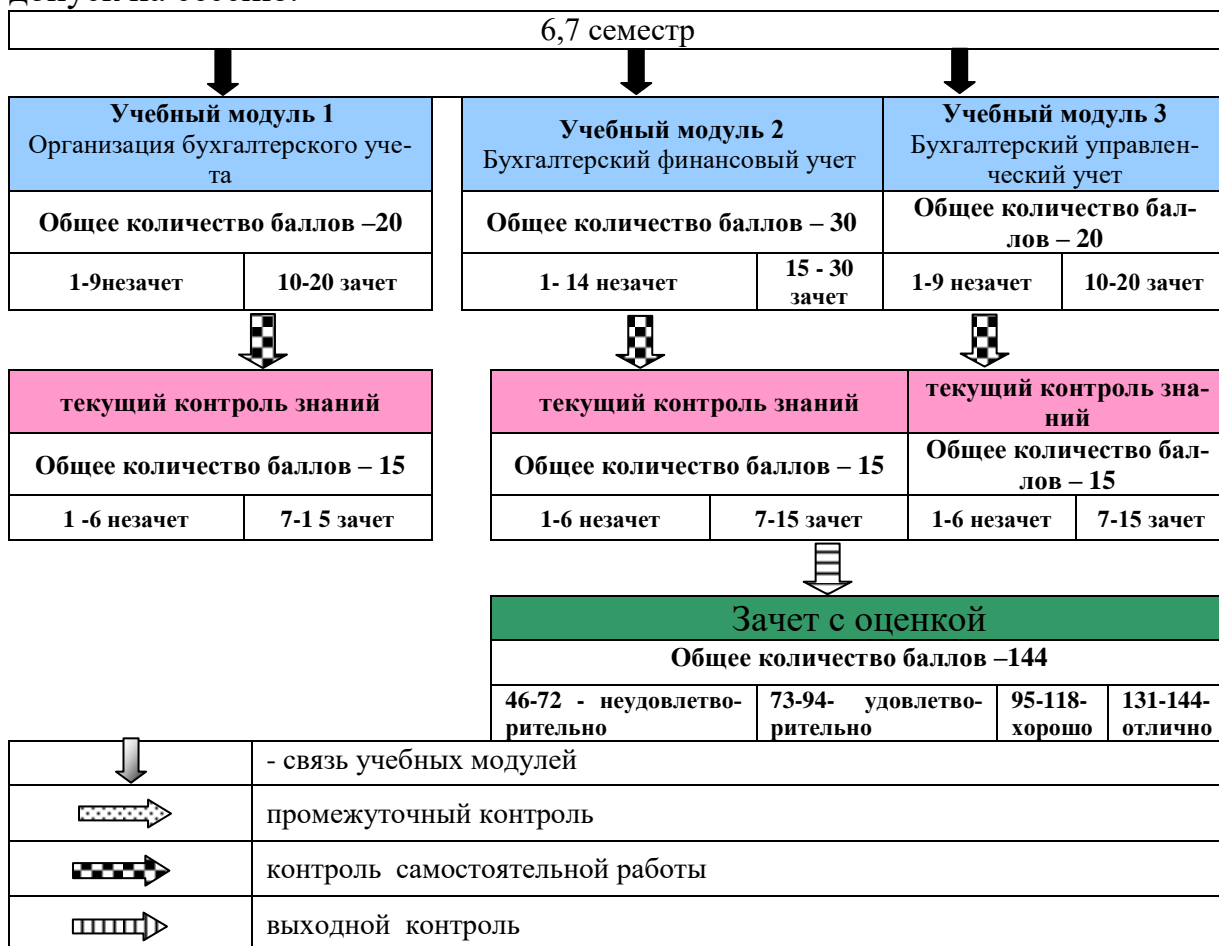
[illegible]

6,7 семестр

**Учебный модуль 1**
Организация бухгалтерского учета

**Общее количество баллов –20**

| 1-9незачет | 10-20 зачет |
|---|---|

**Учебный модуль 2**
Бухгалтерский финансовый учет

**Общее количество баллов – 30**

| 1- 14 незачет | 15 - 30 зачет |
|---|---|

**Учебный модуль 3**
Бухгалтерский управленческий учет

**Общее количество баллов – 20**

| 1-9 незачет | 10-20 зачет |
|---|---|

**текущий контроль знаний**

**Общее количество баллов – 15**

| 1 -6 незачет | 7-1 5 зачет |
|---|---|

**текущий контроль знаний**

**Общее количество баллов – 15**

| 1-6 незачет | 7-15 зачет |
|---|---|

**текущий контроль знаний**

**Общее количество баллов – 15**

| 1-6 незачет | 7-15 зачет |
|---|---|

Зачет с оценкой

**Общее количество баллов –144**

| 46-72 - неудовлетворительно | 73-94- удовлетворительно | 95-118-хорошо | 131-144-отлично |
|---|---|---|---|

| | |
|---|---|
| | - связь учебных модулей |
| | промежуточный контроль |
| | контроль самостоятельной работы |
| | выходной контроль |